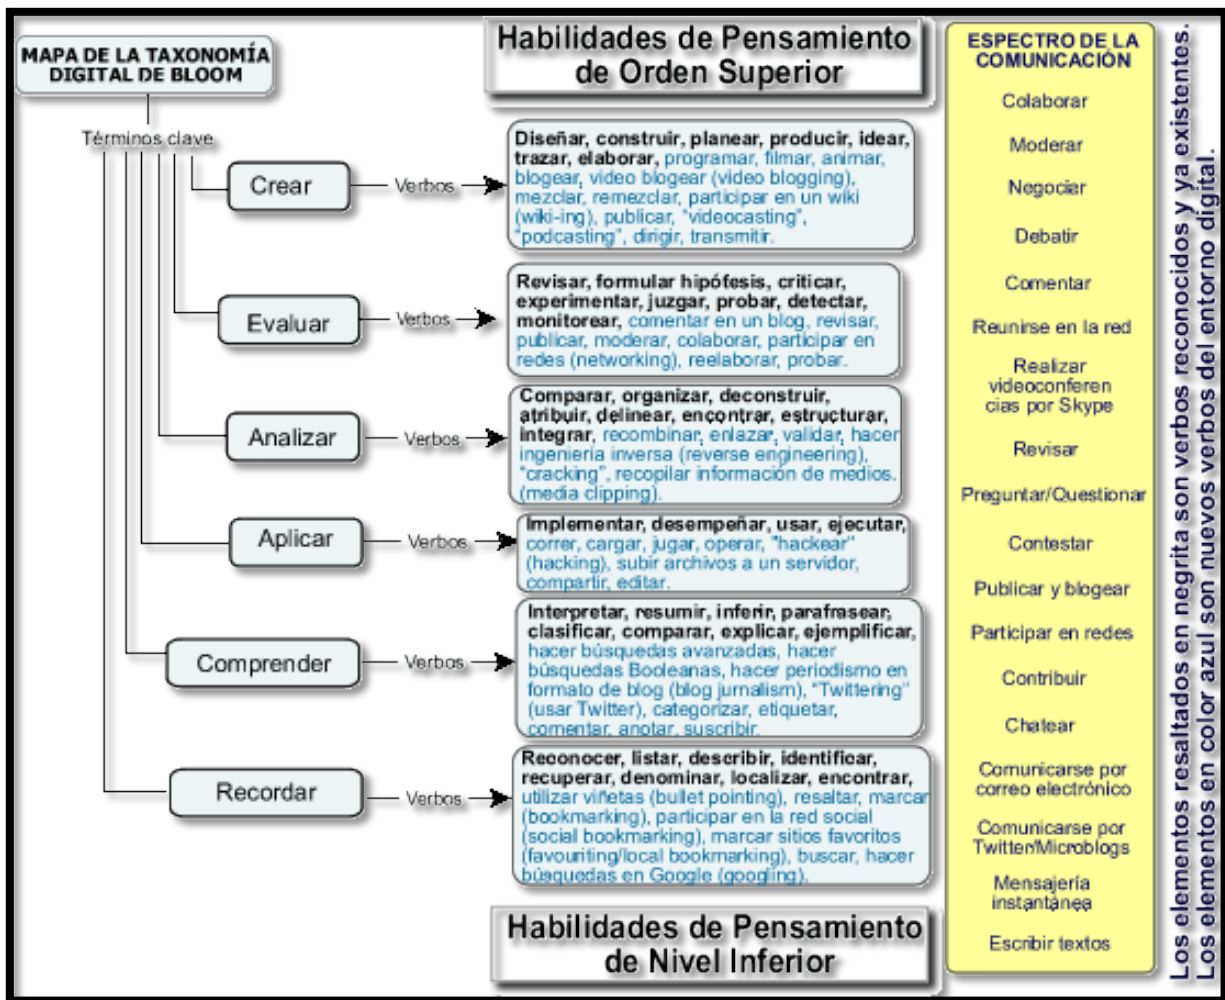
MAPA DE LA TAXONOMÍA DIGITAL DE BLOOM

Términos clave

Habilidades de Pensamiento de Orden Superior

Crear — Verbos → Diseñar, construir, planear, producir, idear, trazar, elaborar, programar, filmar, animar, blogear, video blogear (video blogging), mezclar, remezclar, participar en un wiki (wiki-ing), publicar, "videocasting", "podcasting", dirigir, transmitir.

Evaluar — Verbos → Revisar, formular hipófesis, criticar, experimentar, juzgar, probar, detectar, monitorear, comentar en un blog, revisar, publicar, moderar, colaborar, participar en redes (networking), reelaborar, probar.

Analizar — Verbos → Comparar, organizar, deconstruir, atribuir, delinear, encontrar, estructurar, integrar, recombinar, enlazar, validar, hacer ingeniería inversa (reverse engineering), "cracking", recopilar información de medios. (media clipping).

Aplicar — Verbos → Implementar, desempeñar, usar, ejecutar, correr, cargar, jugar, operar, "hackear" (hacking), subir archivos a un servidor, compartir, editar.

Comprender — Verbos → Interpretar, resumir, inferir, parafrasear, clasificar, comparar, explicar, ejemplificar, hacer búsquedas avanzadas, hacer búsquedas Booleanas, hacer periodismo en formato de blog (blog jurnalism), "Twittering" (usar Twitter), categorizar, etiquetar, comentar, anotar, suscribir.

Recordar — Verbos → Reconocer, listar, describir, identificar, recuperar, denominar, localizar, encontrar, utilizar viñetas (bullet pointing), resaltar, marcar (bookmarking), participar en la red social (social bookmarking), marcar sitios favoritos (favouriting/local bookmarking), buscar, hacer búsquedas en Google (googling).

Habilidades de Pensamiento de Nivel Inferior

ESPECTRO DE LA COMUNICACIÓN

Colaborar
Moderar
Negociar
Debatir
Comentar
Reunirse en la red
Realizar videoconferencias por Skype
Revisar
Preguntar/Questionar
Contestar
Publicar y blogear
Participar en redes
Contribuir
Chatear
Comunicarse por correo electrónico
Comunicarse por Twitter/Microblogs
Mensajería instantánea
Escribir textos

Los elementos resaltados en negrita son verbos reconocidos y ya existentes. Los elementos en color azul son nuevos verbos del entorno digital.